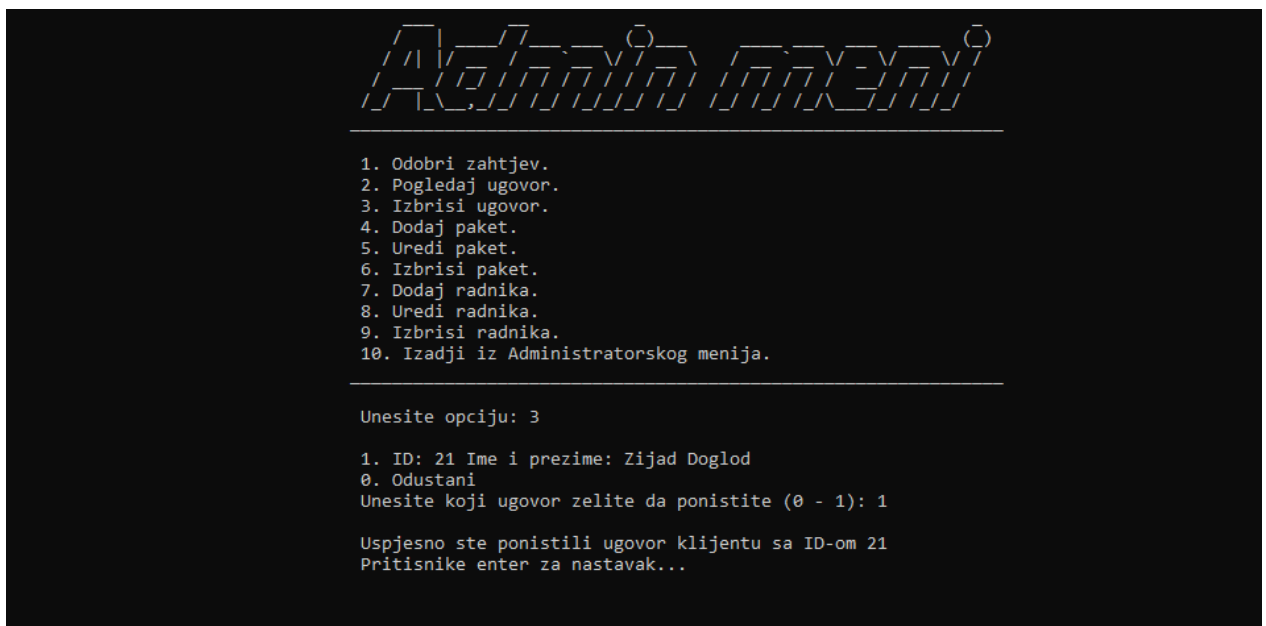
Admin meni

1. Odobri zahtjev.
2. Pogledaj ugovor.
3. Izbrisi ugovor.
4. Dodaj paket.
5. Uredi paket.
6. Izbrisi paket.
7. Dodaj radnika.
8. Uredi radnika.
9. Izbrisi radnika.
10. Izadji iz Administratorskog menija.

Unesite opciju: 3

1. ID: 21 Ime i prezime: Zijad Doglod
0. Odustani
Unesite koji ugovor zelite da ponistite (0 - 1): 1

Uspjesno ste ponistili ugovor klijentu sa ID-om 21
Pritisnike enter za nastavak...